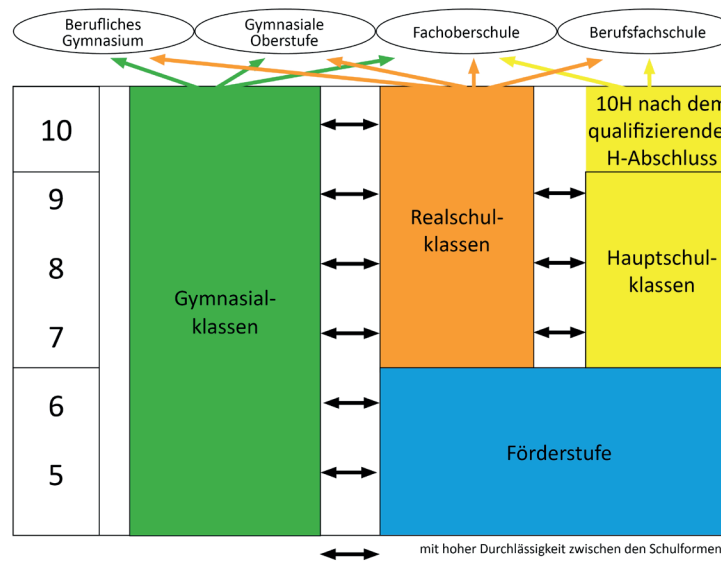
Berufliches Gymnasium

Gymnasiale Oberstufe

Fachoberschule

Berufsfachschule

10

9

8

7

6

5

Gymnasialklassen

Realschulklassen

10H nach dem qualifizierende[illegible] H-Abschluss

Hauptschulklassen

Förderstufe

mit hoher Durchlässigkeit zwischen den Schulformen